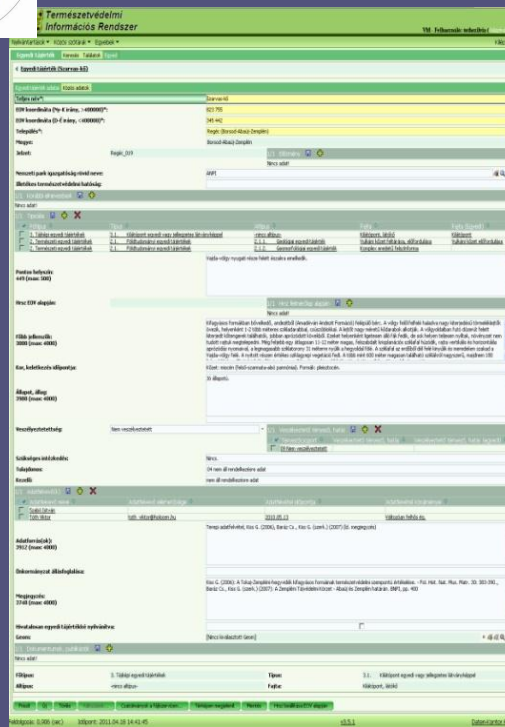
Természetvédelmi Információs Rendszer

VM - Felhasználó: tesztelő

Nyilvántartások ▾ Közös szótárak ▾ Egyebek ▾

Egyedi tájérték | Keresés | Táblázat | Térkép

< Egyedi tájérték (Szarvas-kő)

Egyedi tájérték adatok | Közös adatok

Teljes név*: Szarvas-kő

EOV koordináta (Ny-K irány, >400000)*: 823 750

EOV koordináta (D-É irány, <400000)*: 345 442

Település*: Regéc (Borsod-Abaúj-Zemplén)

Megye: Borsod-Abaúj-Zemplén

Jelzet: Regéc_019

Nemzeti park igazgatóság rövid neve: ANPI

Illetékes természetvédelmi hatóság:

Nincs adat!

Típusa

| | Főtípus | Típus | Altípus | Fajta | Fajta (bővebb) |
|---|---|---|---|---|---|
| | 1. Tájképi egyedi tájérték | 3.1. Kiállóport egyedi vagy jellegzetes látványképpel | -nincs altípus- | Kilátópont, látkép | Kilátópont |
| | 2. Természeti egyedi tájérték | 2.1. Földtudományi egyedi tájérték | 2.1.1. Geológiai egyedi tájérték | Vulkáni kőzet feltárása, előfordulása | Vulkáni kőzet előfordulása |
| | 2. Természeti egyedi tájérték | 2.1. Földtudományi egyedi tájérték | 2.1.3. Geomorfológiai egyedi tájérték | Komplex eredetű felszínforma | |

Pontos helyszín: nél (max 300)

Regéc-falu nyugati részén felett sziklás emelkedik.

Ebből EOV alapján:

Nincs adat!

Főbb jellemzői: 3000 (max 4000)

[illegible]

Kor, keletkezés időpontja:

Eredet: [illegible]

Állapot, állag: 3900 (max 4000)

Jó állapotú.

Veszélyeztetettség: Nem veszélyeztetett

Nem veszélyeztetett

Szakvégezettelensség: Nincs.

Tulajdonos: Ön nem áll rendelkezésre adat

Kezelő: nem áll rendelkezésre adat

Adatfelvevő

| | Adatfelvevő neve | Adatfelvevő elérhetősége | Adatfelvétel időpontja | Adatfelvevő intézménye |
|---|---|---|---|---|
| | Szabó István | | | |
| | Tóth Viktor | toth_viktor@... | 2010.05.13 | Vidékért Felelős Mi. |

Adatforrás(ok): 3912 (max 4000)

Terepi adatfelvétel, Kiss G. (2006), Baráz Cs., Kiss G. (szerk.) (2007) (ld. megjegyzés)

Önkormányzati állásfoglalás:

Megjegyzés: 3748 (max 4000)

Kiss G. (2006): A Tokaj-Zemplén-hegyvidék kőfagyásos formáinak természetvédelmi szempontú értékelése. - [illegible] Baráz Cs., Kiss G. (szerk.) (2007): A Zempléni Tájvédelmi Körzet - Abaúj és Zemplén határán. BNPI, pp. 400

Hivatalosan egyedi tájértékké nyilvánítva:

Genre: [Nincs kiválasztott tárca]

Dokumentumok, csatolások

Nincs adat!

Főtípus: 1. Tájképi egyedi tájérték

Típus: 3.1. Kiállópont egyedi vagy jellegzetes látványképpel

Altípus: -nincs altípus-

Fajta: Kilátópont, látkép

Frissít | Ok | Törlés | Nyomtatás | Csatolmányok a felülvizsgálathoz | Tétel megjelenítése | Mentés | Pozíció EOV alapján

Kiadóplatos: 0,000 (sec) | Időpont: 2011.04.18 14:41:45 | v3.5.1 | Datenkontor